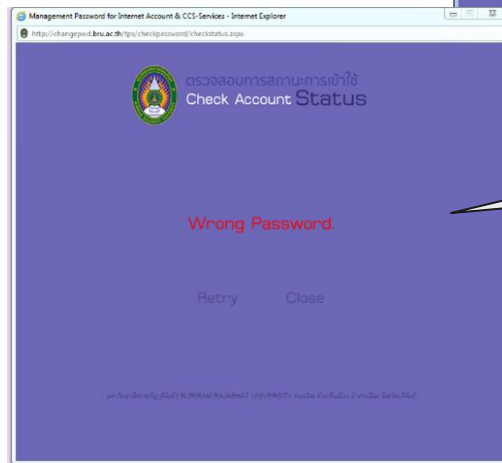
Management Password for Internet Account & CCS-Services - Internet Explorer

http://changepwd.bru.ac.th/tps/checkpassword/checkstatus.aspx

ตรวจสอบการสถานะการเข้าใช้
Check Account Status

Wrong Password.

Retry Close

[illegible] BURIRAM RAJABHAT UNIVERSITY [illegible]